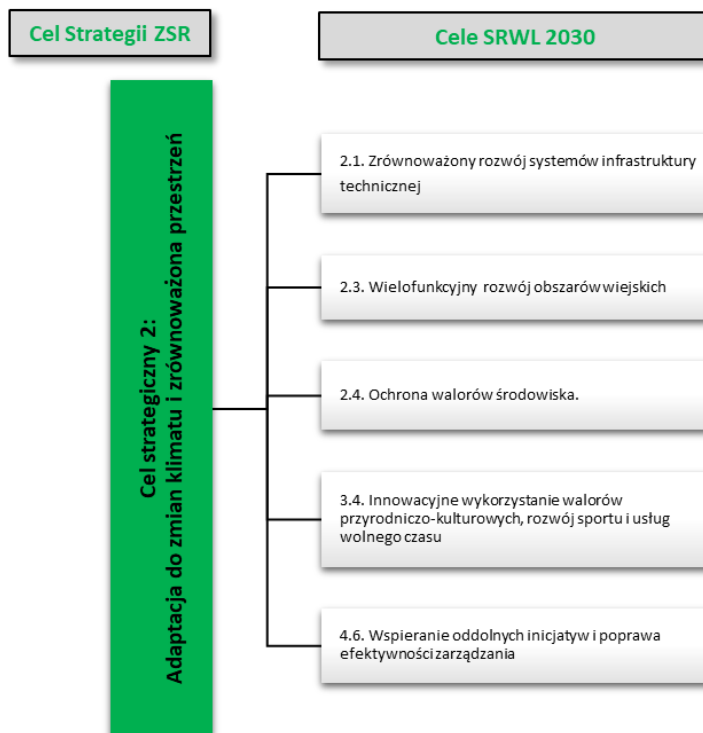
Cel Strategii ZSR

Cele SRWL 2030

Cel strategiczny 2:
Adaptacja do zmian klimatu i zrównoważona przestrzeń

2.1. Zrównoważony rozwój systemów infrastruktury technicznej

2.3. Wielofunkcyjny rozwój obszarów wiejskich

2.4. Ochrona walorów środowiska.

3.4. Innowacyjne wykorzystanie walorów przyrodniczo-kulturowych, rozwój sportu i usług wolnego czasu

4.6. Wspieranie oddolnych inicjatyw i poprawa efektywności zarządzania